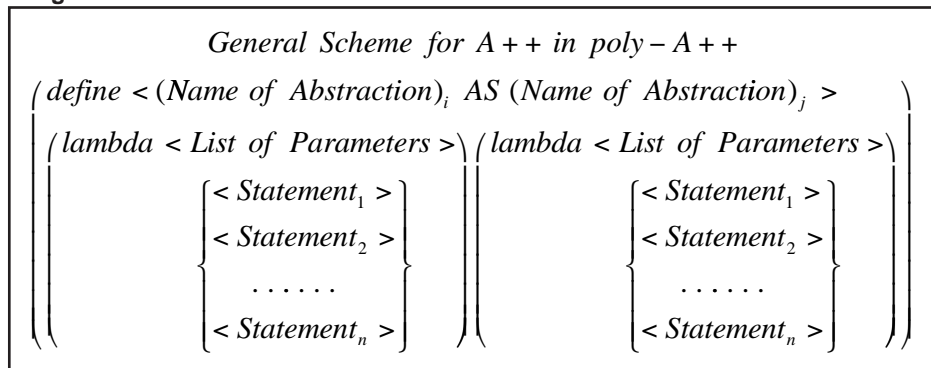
$General\ Scheme\ for\ A++\ in\ poly-A++$

$\left( define < (Name\ of\ Abstraction)_i\ AS\ (Name\ of\ Abstraction)_j > \left( lambda < List\ of\ Parameters > \begin{Bmatrix} < Statement_1 > \\ < Statement_2 > \\ \ldots\ldots \\ < Statement_n > \end{Bmatrix} \right) \left( lambda < List\ of\ Parameters > \begin{Bmatrix} < Statement_1 > \\ < Statement_2 > \\ \ldots\ldots \\ < Statement_n > \end{Bmatrix} \right) \right)$